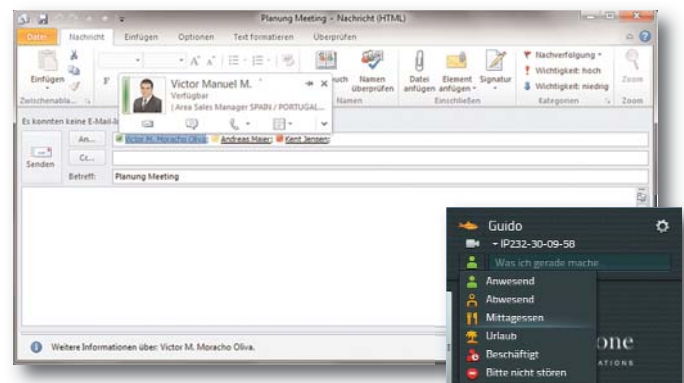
Planung Meeting - Nachricht (HTML)

Datei Nachricht Einfügen Optionen Text formatieren Überprüfen

Einfügen
Zwischenablage

Victor Manuel M.
Verfügbar
| Area Sales Manager SPAIN / PORTUGAL...

Namen überprüfen
Namen
Datei anfügen
Element anfügen
Signatur
Einschließen
Nachverfolgung
Wichtigkeit: hoch
Wichtigkeit: niedrig
Kategorien
Zoom
Zoom

Es konnten keine E-Mail-

Senden
An...
Cc...
Betreff:
Victor M. Moracho Oliva; Andreas Maier; Kent Jensen;
Planung Meeting

Weitere Informationen über: Victor M. Moracho Oliva.

Guido
IP232-30-09-58
Was ich gerade mache
Anwesend
Abwesend
Mittagessen
Urlaub
Beschäftigt
Bitte nicht stören
one
ATIONS